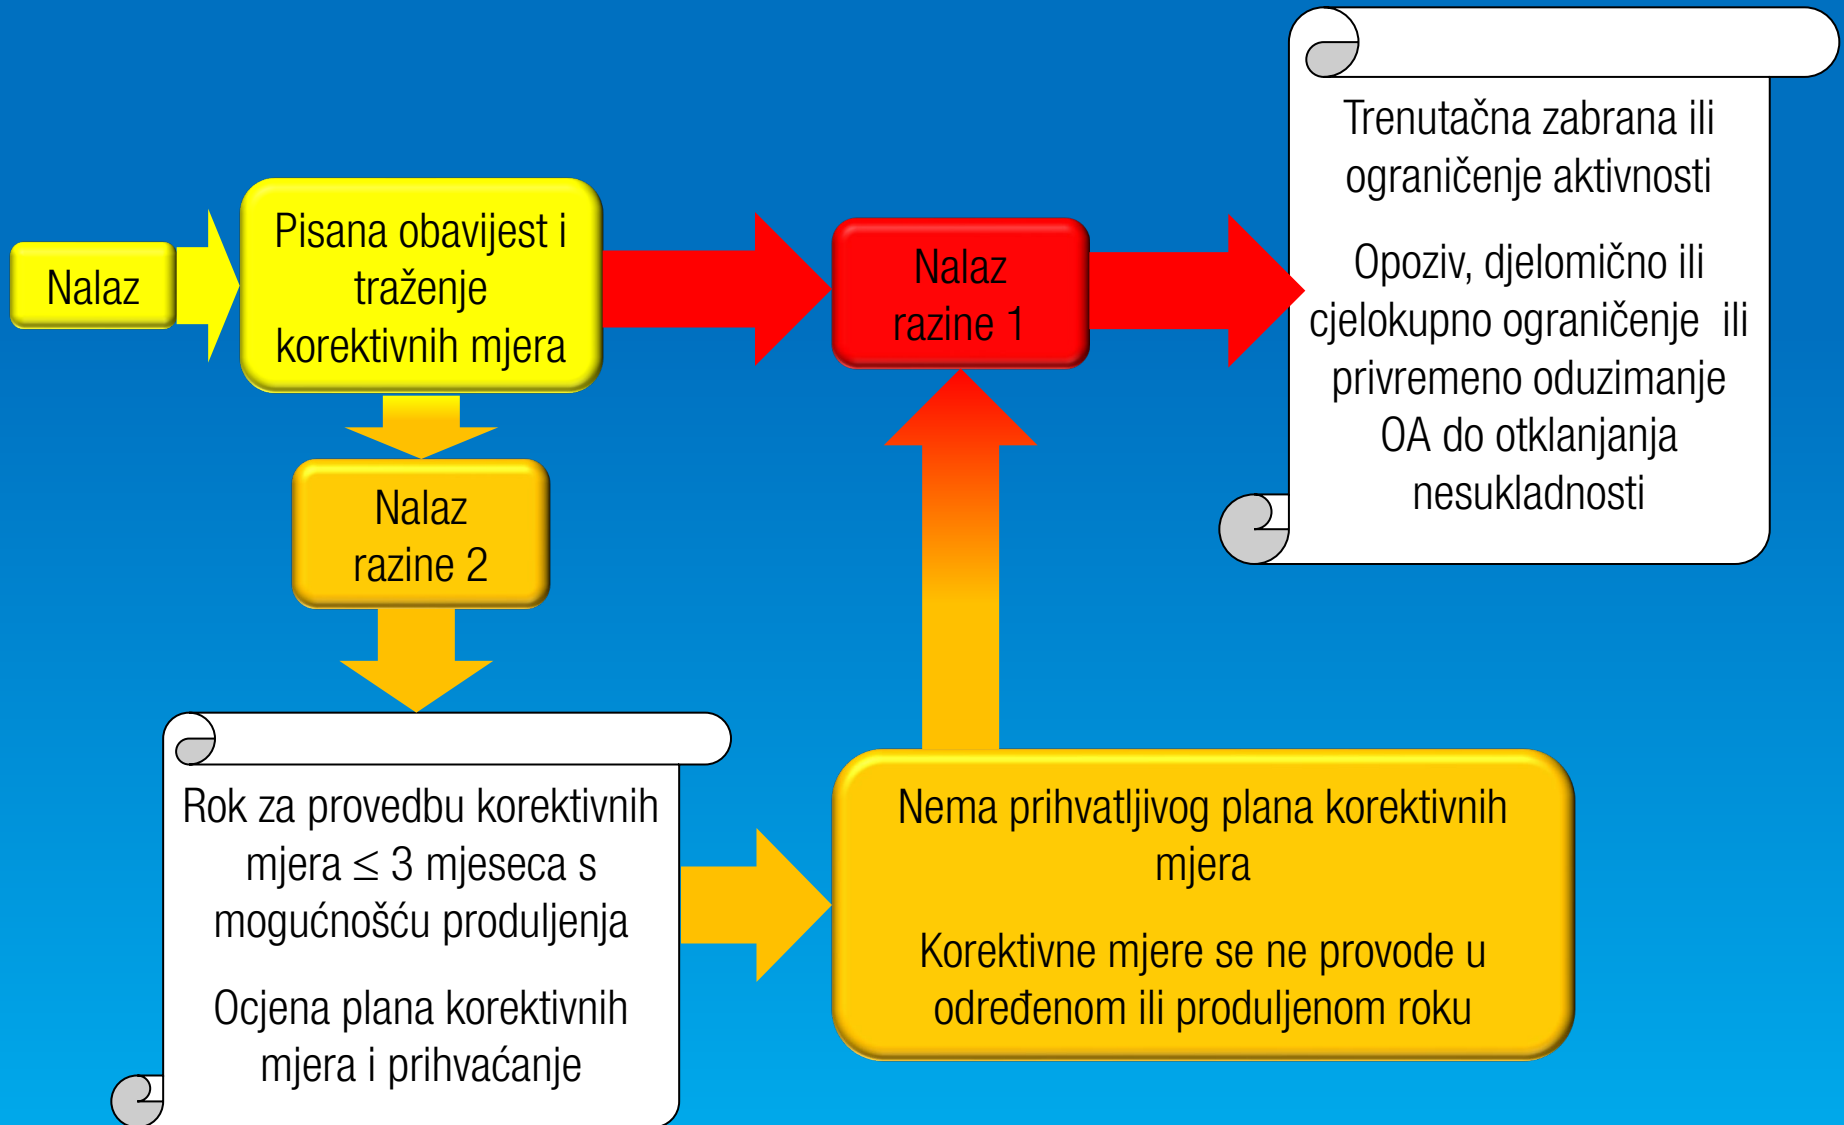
Nalaz

Pisana obavijest i traženje korektivnih mjera

Nalaz razine 1

Trenutačna zabrana ili ograničenje aktivnosti

Opoziv, djelomično ili cjelokupno ograničenje ili privremeno oduzimanje OA do otklanjanja nesukladnosti

Nalaz razine 2

Rok za provedbu korektivnih mjera $\leq$ 3 mjeseca s mogućnošću produljenja

Ocjena plana korektivnih mjera i prihvaćanje

Nema prihvatljivog plana korektivnih mjera

Korektivne mjere se ne provode u određenom ili produljenom roku